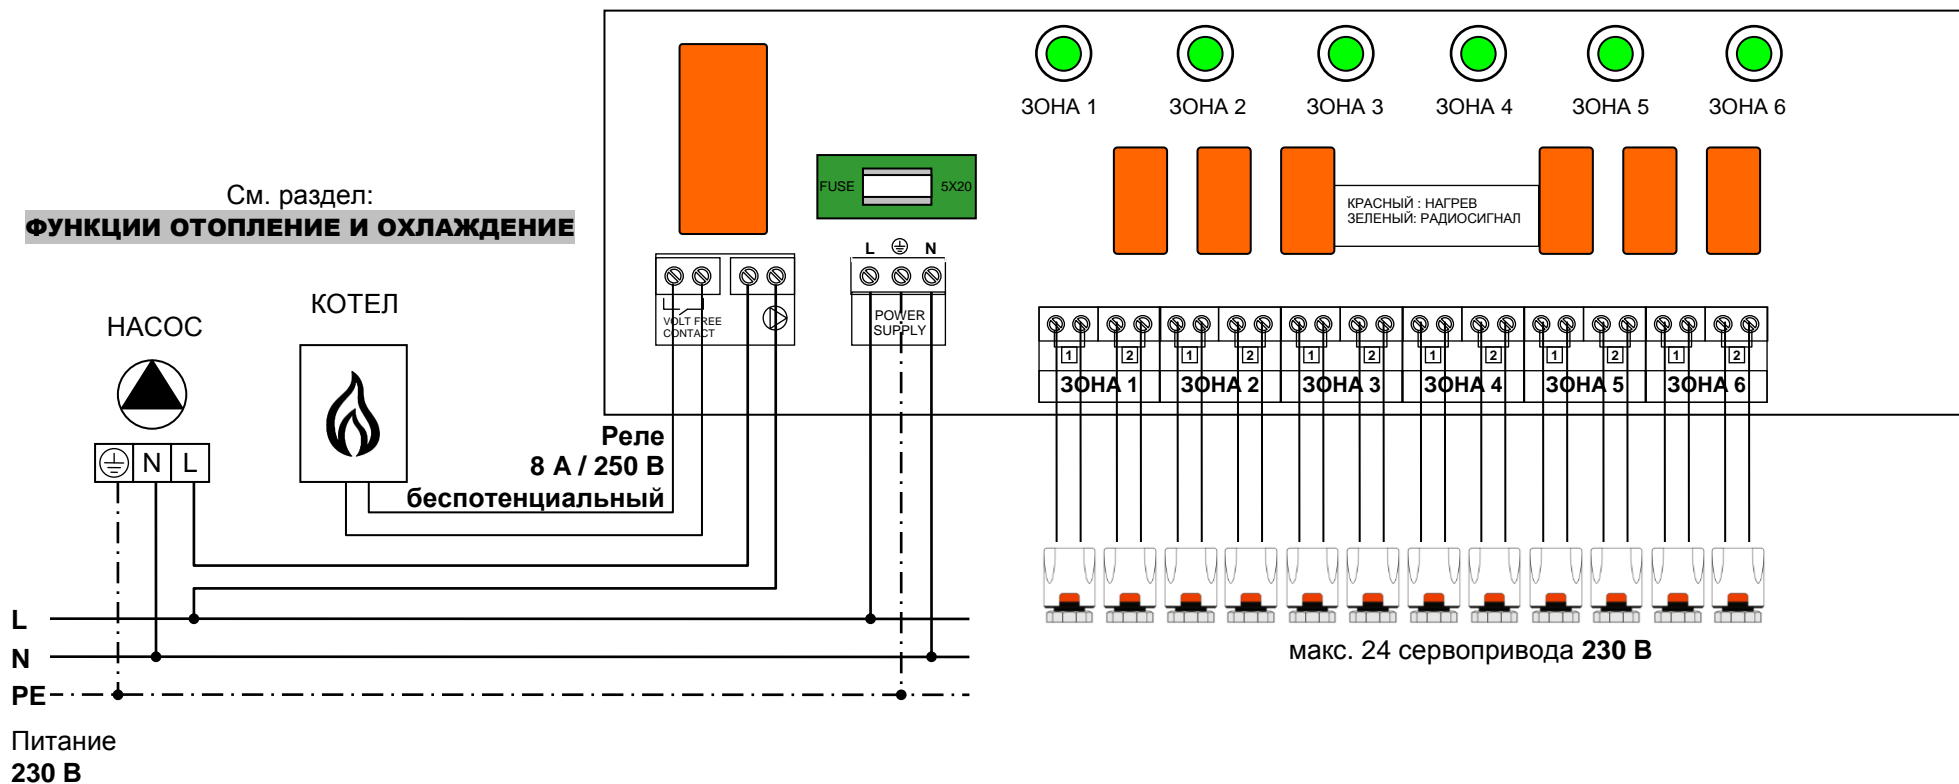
ЗОНА 1 ЗОНА 2 ЗОНА 3 ЗОНА 4 ЗОНА 5 ЗОНА 6

См. раздел:
ФУНКЦИИ ОТОПЛЕНИЕ И ОХЛАЖДЕНИЕ

FUSE 5X20

КРАСНЫЙ : НАГРЕВ
ЗЕЛЕНЫЙ: РАДИОСИГНАЛ

L N

VOLT FREE CONTACT

POWER SUPPLY

1 2 1 2 1 2 1 2 1 2 1 2

ЗОНА 1 ЗОНА 2 ЗОНА 3 ЗОНА 4 ЗОНА 5 ЗОНА 6

НАСОС

КОТЕЛ

N L

Реле
8 А / 250 В
беспотенциальный

L
N
PE

Питание
230 В

макс. 24 сервопривода 230 В